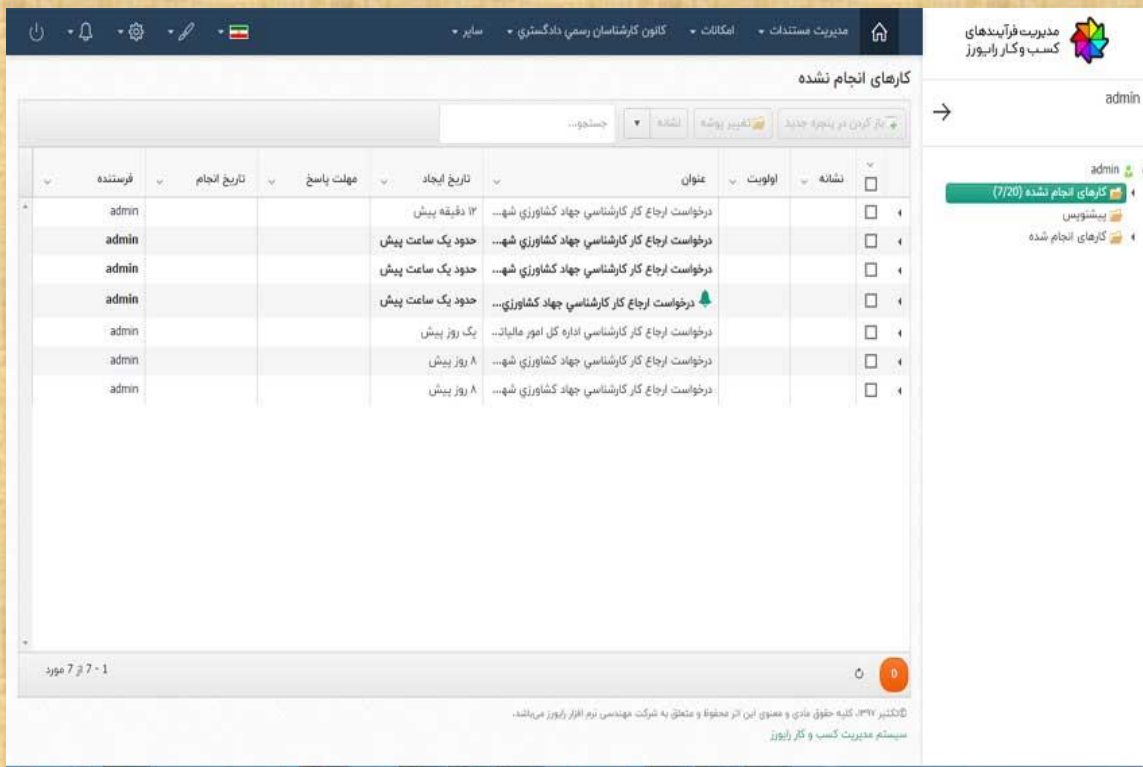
مدیریت فرآیندهای کسب و کار رایبورز

مدیریت مستندات • امکانات • کانون کارشناسان رسمی دادگستری • سایر •

admin

admin
کارهای انجام نشده (7/20)
پیشنویس
کارهای انجام شده

کارهای انجام نشده

باز کردن در پنجره جدید | تغییر پوشه | نشانه | جستجو...

| نشانه | اولویت | عنوان | تاریخ ایجاد | مهلت پاسخ | تاریخ انجام | فرستنده |
|---|---|---|---|---|---|---|
| | | درخواست ارجاع کار کارشناسي جهاد كشاورزي شه... | ۱۲ دقیقه پیش | | | admin |
| | | درخواست ارجاع کار کارشناسي جهاد كشاورزي شه... | حدود یک ساعت پیش | | | admin |
| | | درخواست ارجاع کار کارشناسي جهاد كشاورزي شه... | حدود یک ساعت پیش | | | admin |
| | | درخواست ارجاع کار کارشناسي جهاد كشاورزي... | حدود یک ساعت پیش | | | admin |
| | | درخواست ارجاع کار کارشناسي اداره کل امور مالیات... | یک روز پیش | | | admin |
| | | درخواست ارجاع کار کارشناسي جهاد كشاورزي شه... | ۸ روز پیش | | | admin |
| | | درخواست ارجاع کار کارشناسي جهاد كشاورزي شه... | ۸ روز پیش | | | admin |

0

1 - 7 از 7 مورد

©کلیه حقوق مادی و معنوی این اثر محفوظ و متعلق به شرکت مهندسی نرم افزار رایبورز میباشد.
سیستم مدیریت کسب و کار رایبورز